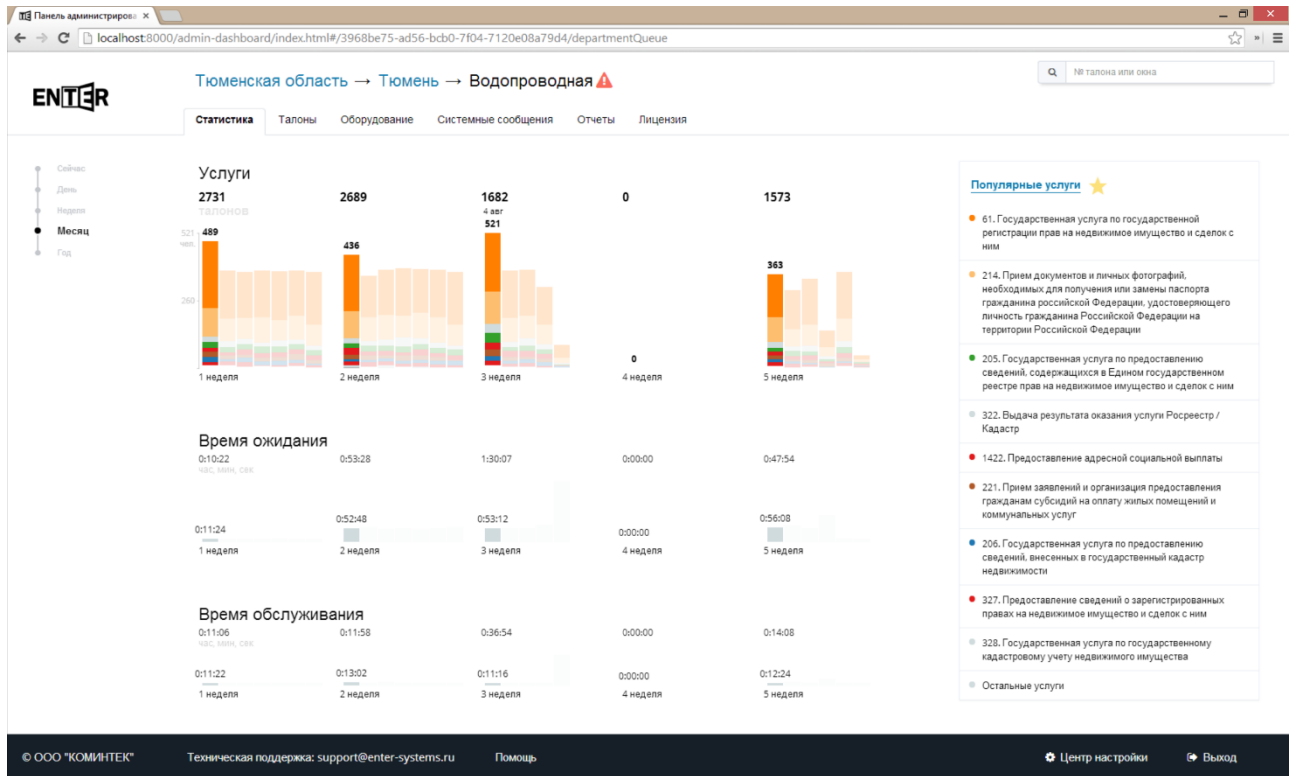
Панель администрирова ×

localhost:8000/admin-dashboard/index.html#/3968be75-ad56-bcb0-7f04-7120e08a79d4/departmentQueue

ENTER

Тюменская область → Тюмень → Водопроводная

№ талона или окна

Статистика Талоны Оборудование Системные сообщения Отчеты Лицензия

Сейчас
День
Неделя
Месяц
Год

Услуги

2731
талонов

2689

1682

0

1573

4 авг

521 чел.

260

489

436

521

0

363

1 неделя 2 неделя 3 неделя 4 неделя 5 неделя

Время ожидания

0:10:22
час, мин, сек

0:53:28

1:30:07

0:00:00

0:47:54

0:11:24

0:52:48

0:53:12

0:00:00

0:56:08

1 неделя 2 неделя 3 неделя 4 неделя 5 неделя

Время обслуживания

0:11:06
час, мин, сек

0:11:58

0:36:54

0:00:00

0:14:08

0:11:22

0:13:02

0:11:16

0:00:00

0:12:24

1 неделя 2 неделя 3 неделя 4 неделя 5 неделя

Популярные услуги

61. Государственная услуга по государственной регистрации прав на недвижимое имущество и сделок с ним

214. Прием документов и личных фотографий, необходимых для получения или замены паспорта гражданина российской Федерации, удостоверяющего личность гражданина Российской Федерации на территории Российской Федерации

205. Государственная услуга по предоставлению сведений, содержащихся в Едином государственном реестре прав на недвижимое имущество и сделок с ним

322. Выдача результата оказания услуги Росреестр / Кадастр

1422. Предоставление адресной социальной выплаты

221. Прием заявлений и организация предоставления гражданам субсидий на оплату жилых помещений и коммунальных услуг

206. Государственная услуга по предоставлению сведений, внесенных в государственный кадастр недвижимости

327. Предоставление сведений о зарегистрированных правах на недвижимое имущество и сделок с ним

328. Государственная услуга по государственному кадастровому учету недвижимого имущества

Остальные услуги

© ООО "КОМИНТЕК" Техническая поддержка: support@enter-systems.ru Помощь

Центр настройки Выход